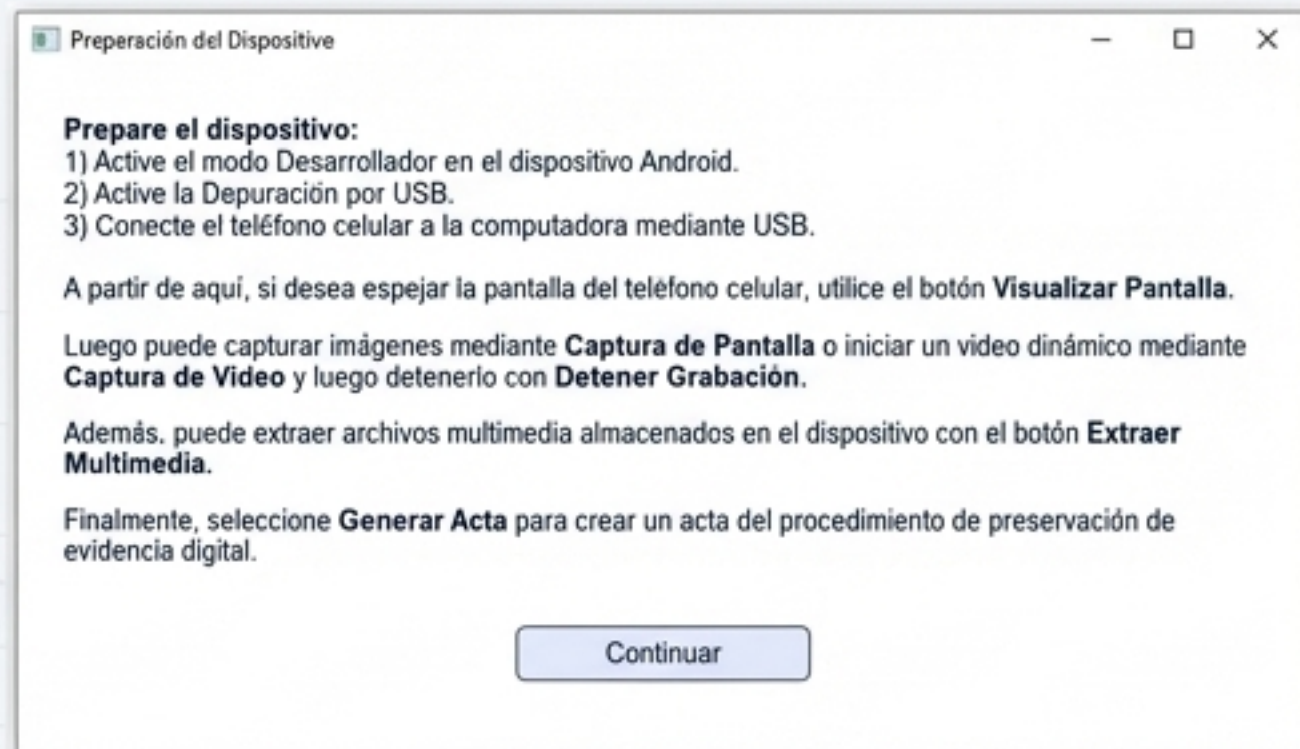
Preperación del Dispositive

Prepare el dispositivo:
1) Active el modo Desarrollador en el dispositivo Android.
2) Active la Depuración por USB.
3) Conecte el teléfono celular a la computadora mediante USB.

A partir de aquí, si desea espejar la pantalla del teléfono celular, utilice el botón Visualizar Pantalla.

Luego puede capturar imágenes mediante Captura de Pantalla o iniciar un video dinámico mediante Captura de Video y luego detenerlo con Detener Grabación.

Además, puede extraer archivos multimedia almacenados en el dispositivo con el botón Extraer Multimedia.

Finalmente, seleccione Generar Acta para crear un acta del procedimiento de preservación de evidencia digital.

Continuar